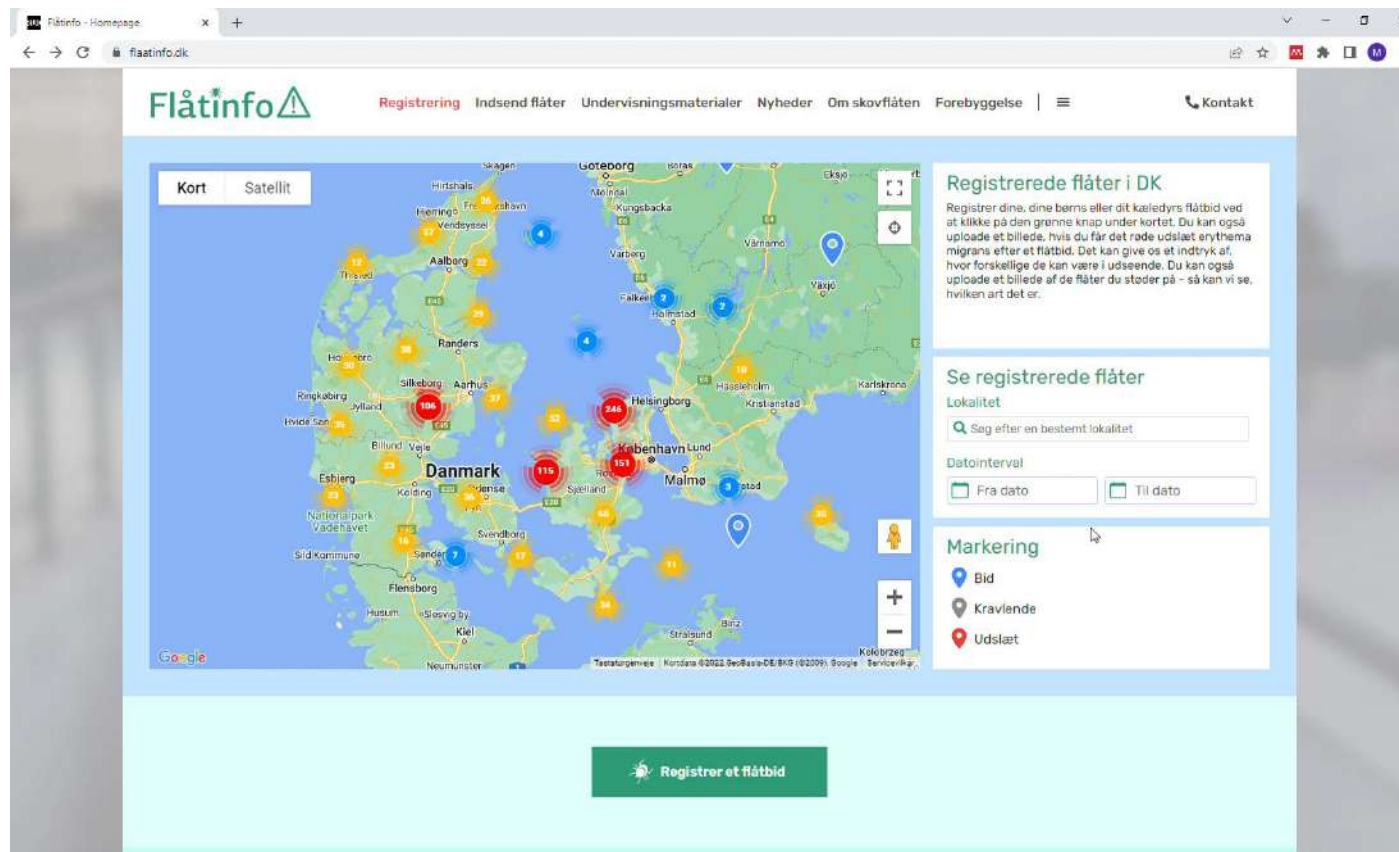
Flåtinfo - Homepage
flaatinfo.dk

Flåtinfo

Registrering Indsend flåter Undervisningsmaterialer Nyheder Om skovflåten Forebyggelse

Kontakt

Kort Satellit

Skagen Göteborg Borås Hirtshals Frederikshavn Mölndal Kungsbacka Hjørring Vendsyssel Eksjö Värnamo Varberg Aalborg Thisted Växjö Falkenberg Halmstad Randers Holstebro Silkeborg Aarhus Hässleholm Karlskrona Ringkøbing Jylland Helsingborg Kristianstad Hvide Sande Billund Vejle København Lund Danmark Esbjerg Kolding Odense Roskilde Malmø Sjælland Nationalpark Vadehavet Svendborg Sild Kommune Sønderborg Flensborg Husum Slesvig by Kiel Stralsund Binz Neumünster Kołobrzeg

4 12 26 27 22 29 2 2 4 30 38 10 106 37 246 35 32 115 151 23 23 36 3 65 16 7 17 35 11 34

Google Tastaturgenveje Kortdata ©2022 GeoBasis-DE/BKG (©2009), Google Servicevilkår

Registrerede flåter i DK

Registrer dine, dine børns eller dit kæledyrs flåtbid ved at klikke på den grønne knap under kortet. Du kan også uploade et billede, hvis du får det røde udslæt erythema migrans efter et flåtbid. Det kan give os et indtryk af, hvor forskellige de kan være i udseende. Du kan også uploade et billede af de flåter du støder på - så kan vi se, hvilken art det er.

Se registrerede flåter

Lokalitet

Søg efter en bestemt lokalitet

Datointerval

Fra dato

Til dato

Markering

Bid

Kravlende

Udslæt

Registrer et flåtbid